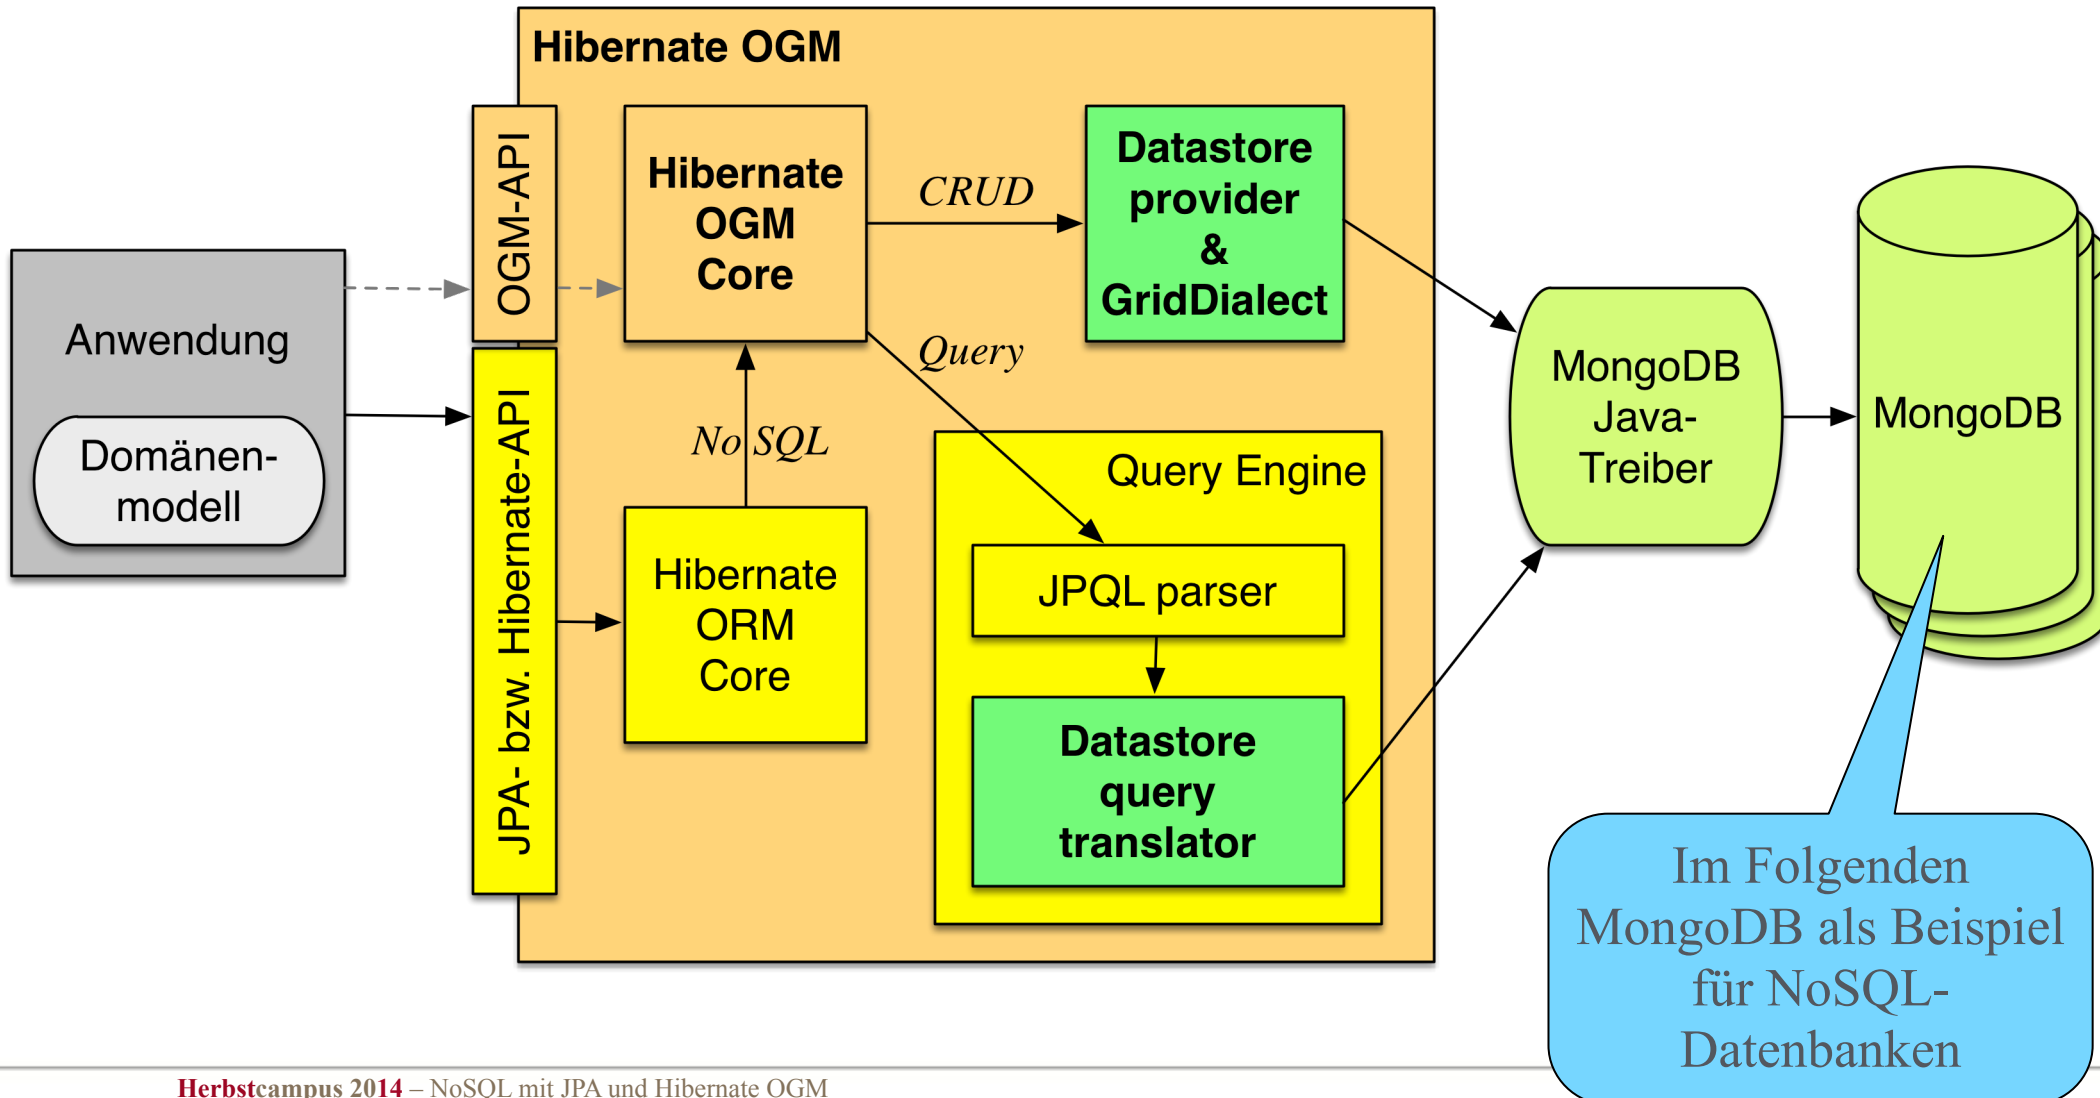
Hibernate OGM

Anwendung

Domänenmodell

OGM-API

JPA- bzw. Hibernate-API

Hibernate OGM Core

CRUD

Datastore provider & GridDialect

Query

No SQL

Hibernate ORM Core

Query Engine

JPQL parser

Datastore query translator

MongoDB Java-Treiber

MongoDB

Im Folgenden MongoDB als Beispiel für NoSQL-Datenbanken

Herbstcampus 2014 – NoSQL mit JPA und Hibernate OGM